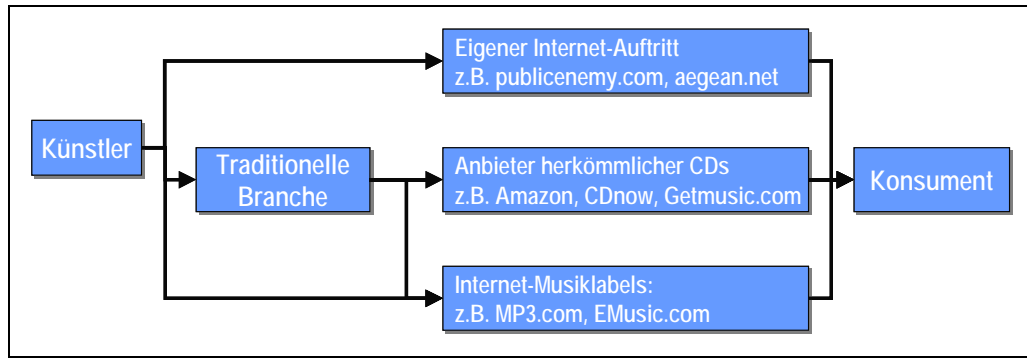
Künstler

Traditionelle Branche

Eigener Internet-Auftritt
z.B. publicenemy.com, aegean.net

Anbieter herkömmlicher CDs
z.B. Amazon, CDnow, Getmusic.com

Internet-Musiklabels:
z.B. MP3.com, EMusic.com

Konsument